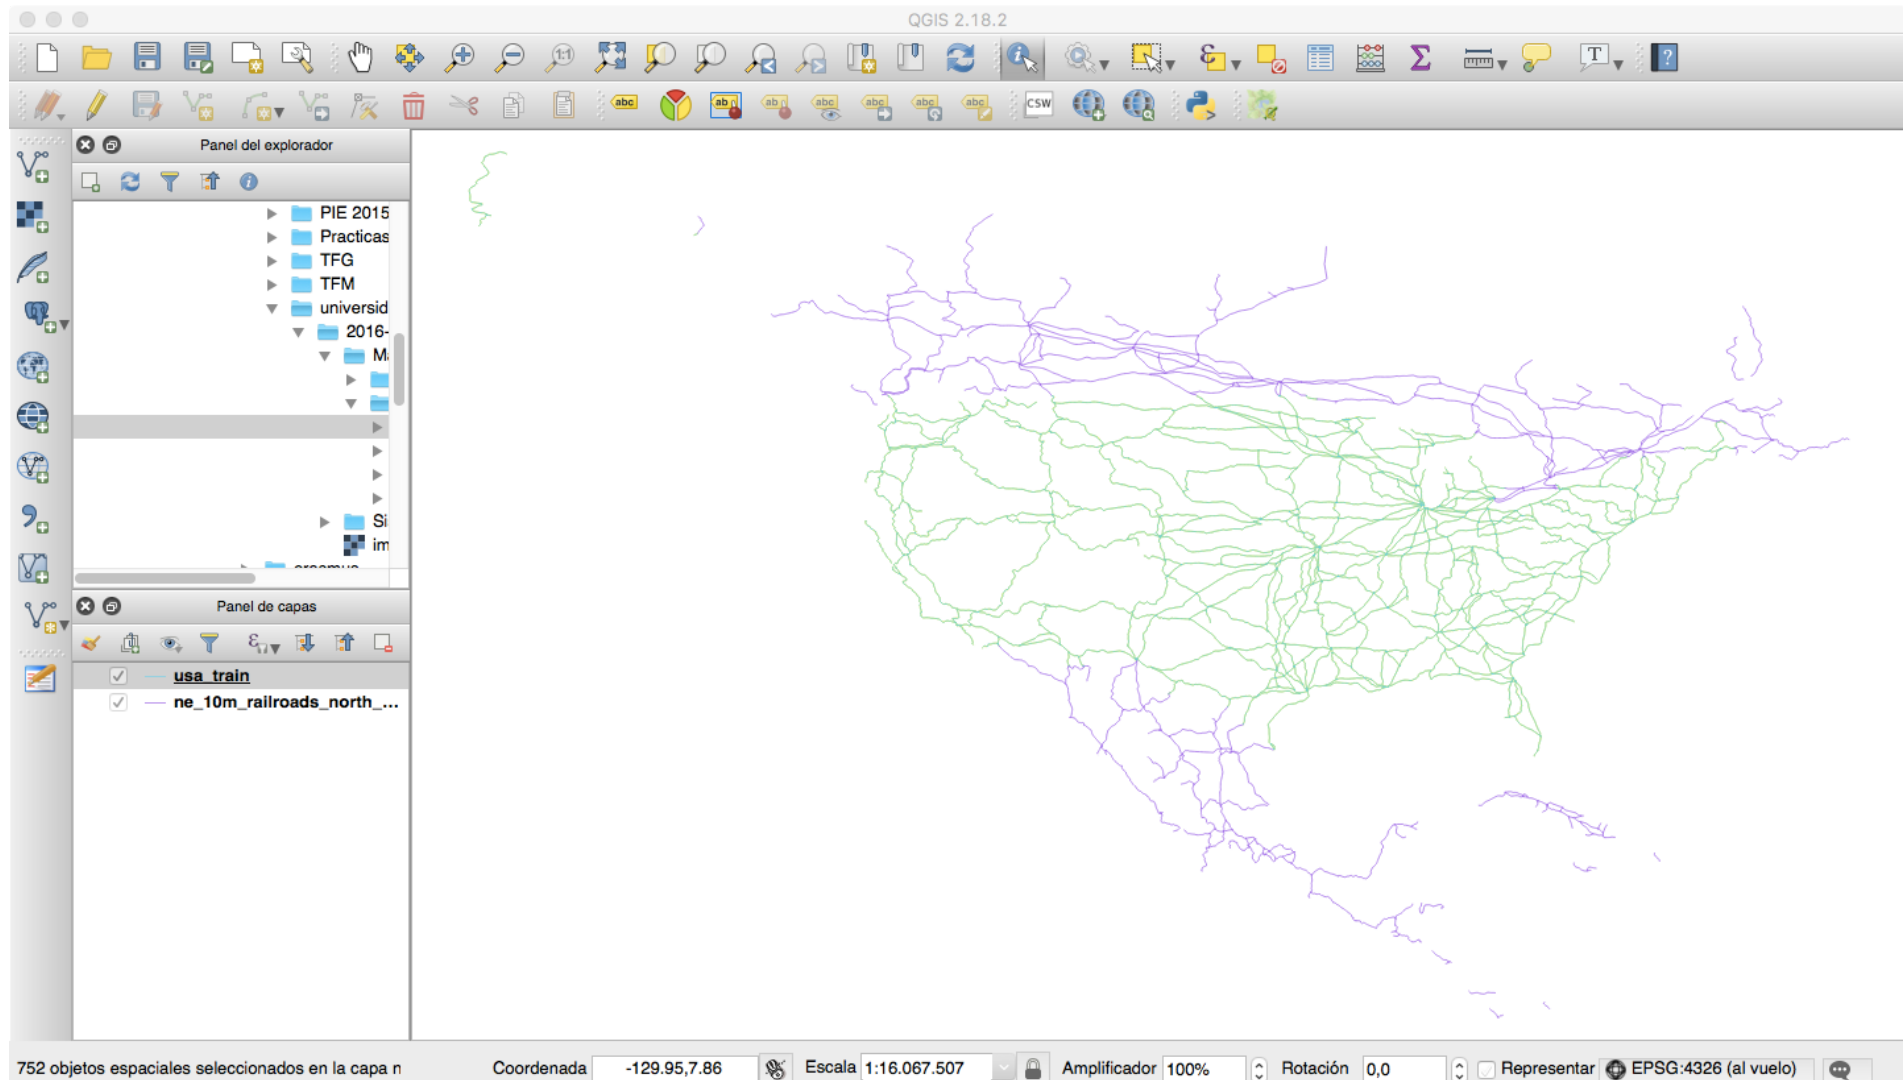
QGIS 2.18.2

Panel del explorador

PIE 2015
Practicas
TFG
TFM
universid
2016-
M
Si
im
erasmus

Panel de capas

usa_train
ne_10m_railroads_north_...

752 objetos espaciales seleccionados en la capa n

Coordenada -129.95,7.86

Escala 1:16.067.507

Amplificador 100%

Rotación 0,0

Representar

EPSG:4326 (al vuelo)